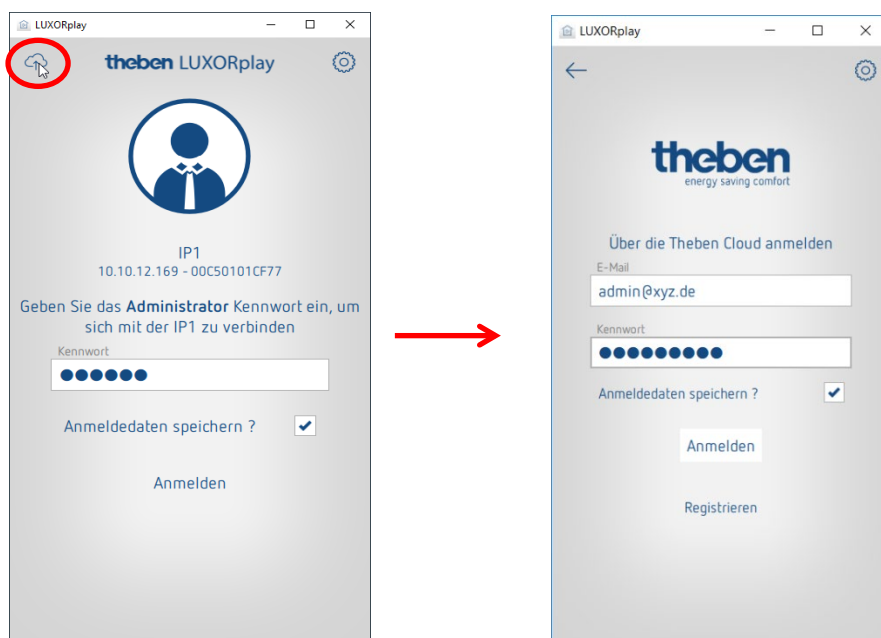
LUXORplay

theben LUXORplay

IP1
10.10.12.169 - 00C50101CF77

Geben Sie das **Administrator** Kennwort ein, um sich mit der IP1 zu verbinden

Kennwort
●●●●●●

Anmeldedaten speichern ?

Anmelden

LUXORplay

theben
energy saving comfort

Über die Theben Cloud anmelden

E-Mail
admin@xyz.de

Kennwort
●●●●●●●●●

Anmeldedaten speichern ?

Anmelden

Registrieren